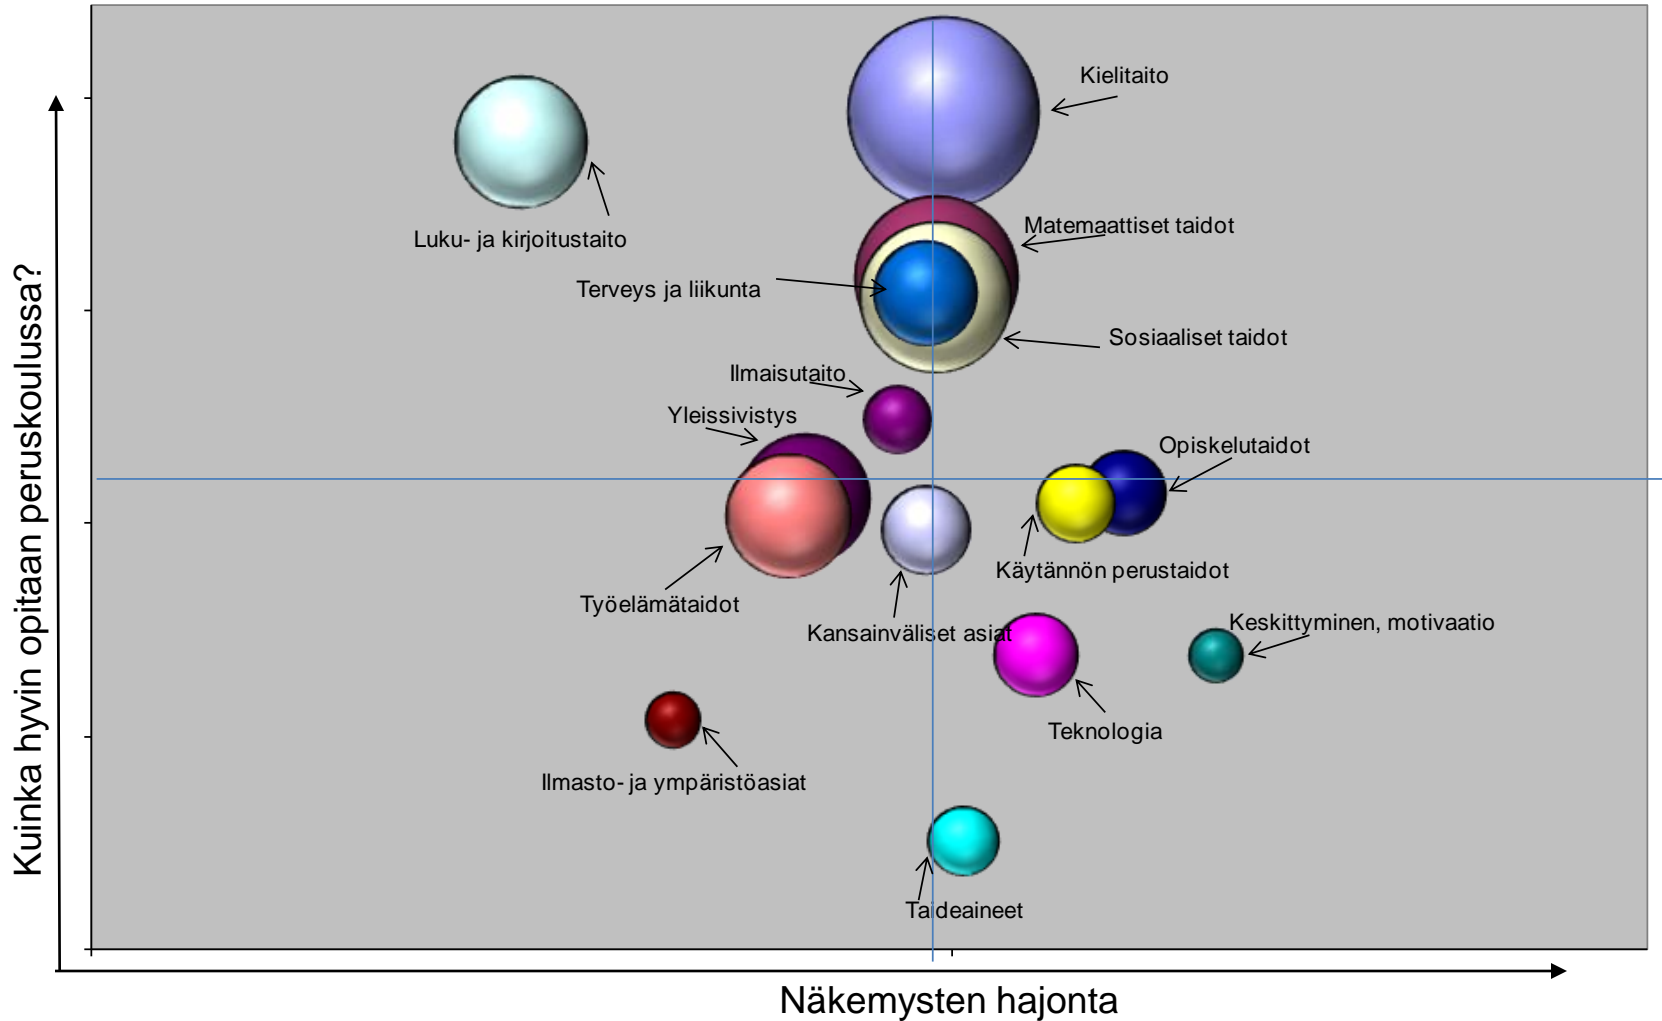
Kuinka hyvin opitaan peruskoulussa?

Kielitaito
Luku- ja kirjoitustaito
Matemaattiset taidot
Terveys ja liikunta
Sosiaaliset taidot
Ilmaisutaito
Yleissivistys
Opiskelutaidot
Käytännön perustaidot
Työelämätaidot
Kansainväliset asiat
Keskittyminen, motivaatio
Teknologia
Ilmasto- ja ympäristöasiat
Taideaineet

Näkemysten hajonta